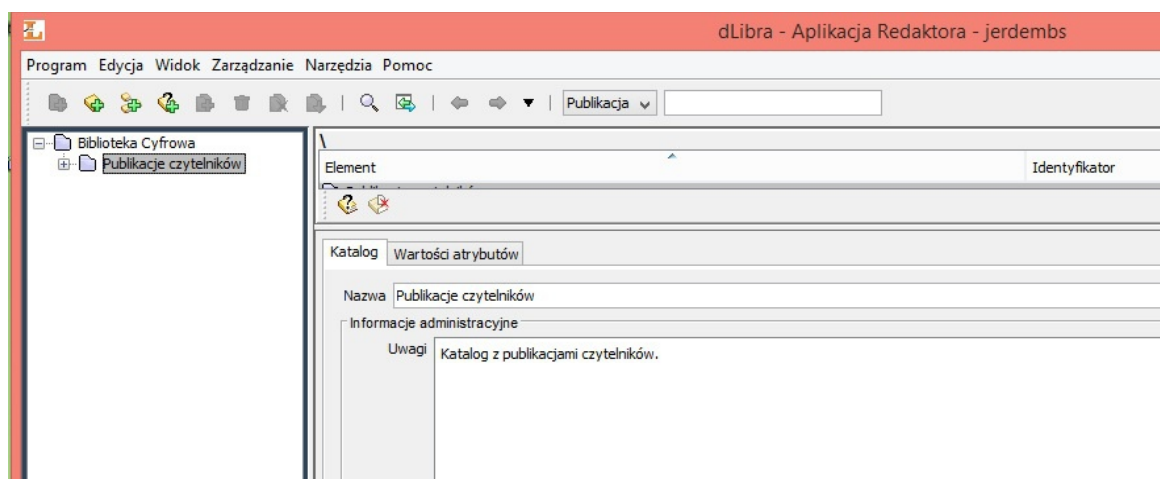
dLibra - Aplikacja Redaktora - jerdembs

Program Edycja Widok Zarządzanie Narzędzia Pomoc

Publikacja

Biblioteka Cyfrowa
Publikacje czytelników

\
Element
Identyfikator

Katalog
Wartości atrybutów

Nazwa Publikacje czytelników

Informacje administracyjne

Uwagi Katalog z publikacjami czytelników.